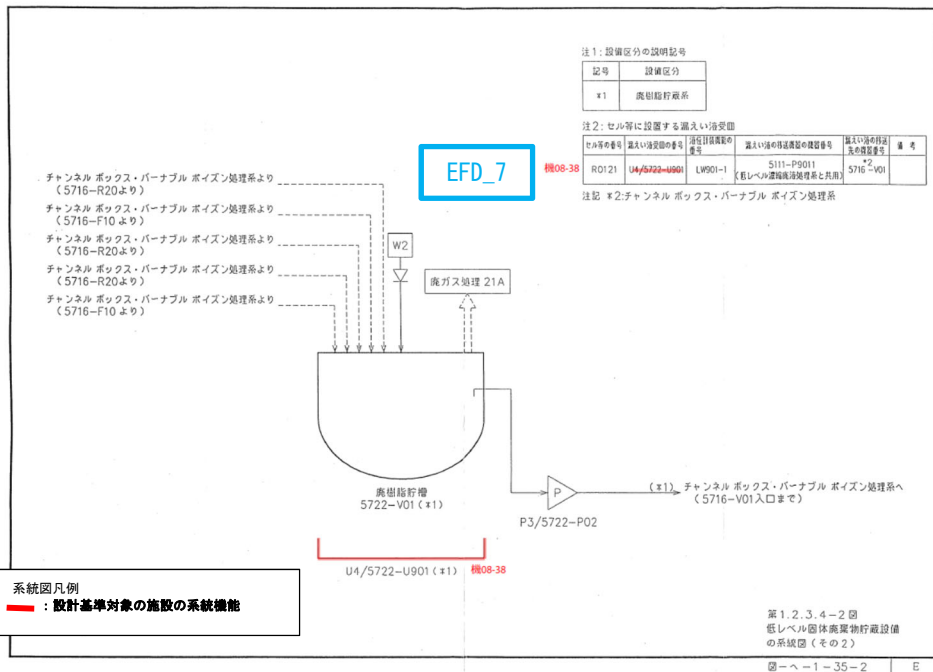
注1：設備区分の説明記号

| 記号 | 設備区分 |
|---|---|
| ＊1 | 廃樹脂貯蔵系 |

注2：セル等に設置する漏えい液受皿

| セル等の番号 | 漏えい液受皿の番号 | 漏えい液受皿の配管の番号 | 漏えい液の移送機器の機器番号 | 漏えい液の移送先の機器番号 | 備考 |
|---|---|---|---|---|---|
| R0121 | U4/5722-U901 | LW901-1 | 5111-P9011（低レベル濃縮廃液処理系と共用） | ＊2 5716-V01 | |

機08-38

EFD_7

注記 ＊2:チャンネル ボックス・バーナブル ポイズン処理系

チャンネル ボックス・バーナブル ポイズン処理系より（5716-R20より）
チャンネル ボックス・バーナブル ポイズン処理系より（5716-F10より）
チャンネル ボックス・バーナブル ポイズン処理系より（5716-R20より）
チャンネル ボックス・バーナブル ポイズン処理系より（5716-R20より）
チャンネル ボックス・バーナブル ポイズン処理系より（5716-F10より）

W2

廃ガス処理 21A

廃樹脂貯槽
5722-V01（＊1）

P

P3/5722-P02

（＊1）チャンネル ボックス・バーナブル ポイズン処理系へ（5716-V01入口まで）

U4/5722-U901（＊1） 機08-38

系統図凡例
：設計基準対象の施設の系統機能

第1.2.3.4-2図
低レベル固体廃棄物貯蔵設備の系統図（その2）

図-ヘ-1-35-2

E